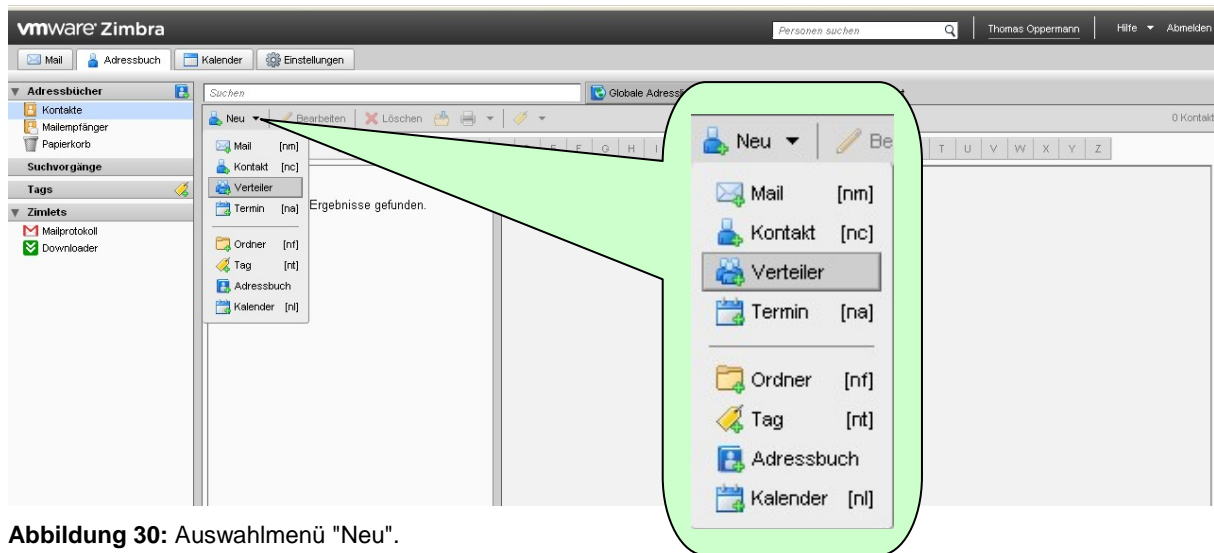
vmware Zimbra

Personen suchen

Thomas Oppermann

Hilfe ▾ Abmelden

Mail Adressbuch Kalender Einstellungen

Adressbücher
Kontakte
Mailempfänger
Papierkorb
Suchvorgänge
Tags
Zimlets
Mailprotokoll
Downloader

Suchen

Globale Adress

Neu ▾ Bearbeiten Löschen

Mail [nm]
Kontakt [nc]
Verteiler
Termin [na]
Ordner [nf]
Tag [nt]
Adressbuch
Kalender [nl]

Ergebnisse gefunden.

E F G H I

T U V W X Y Z

0 Kontakt

Neu ▾ Be

Mail [nm]
Kontakt [nc]
Verteiler
Termin [na]
Ordner [nf]
Tag [nt]
Adressbuch
Kalender [nl]

**Abbildung 30:** Auswahlmenü "Neu".